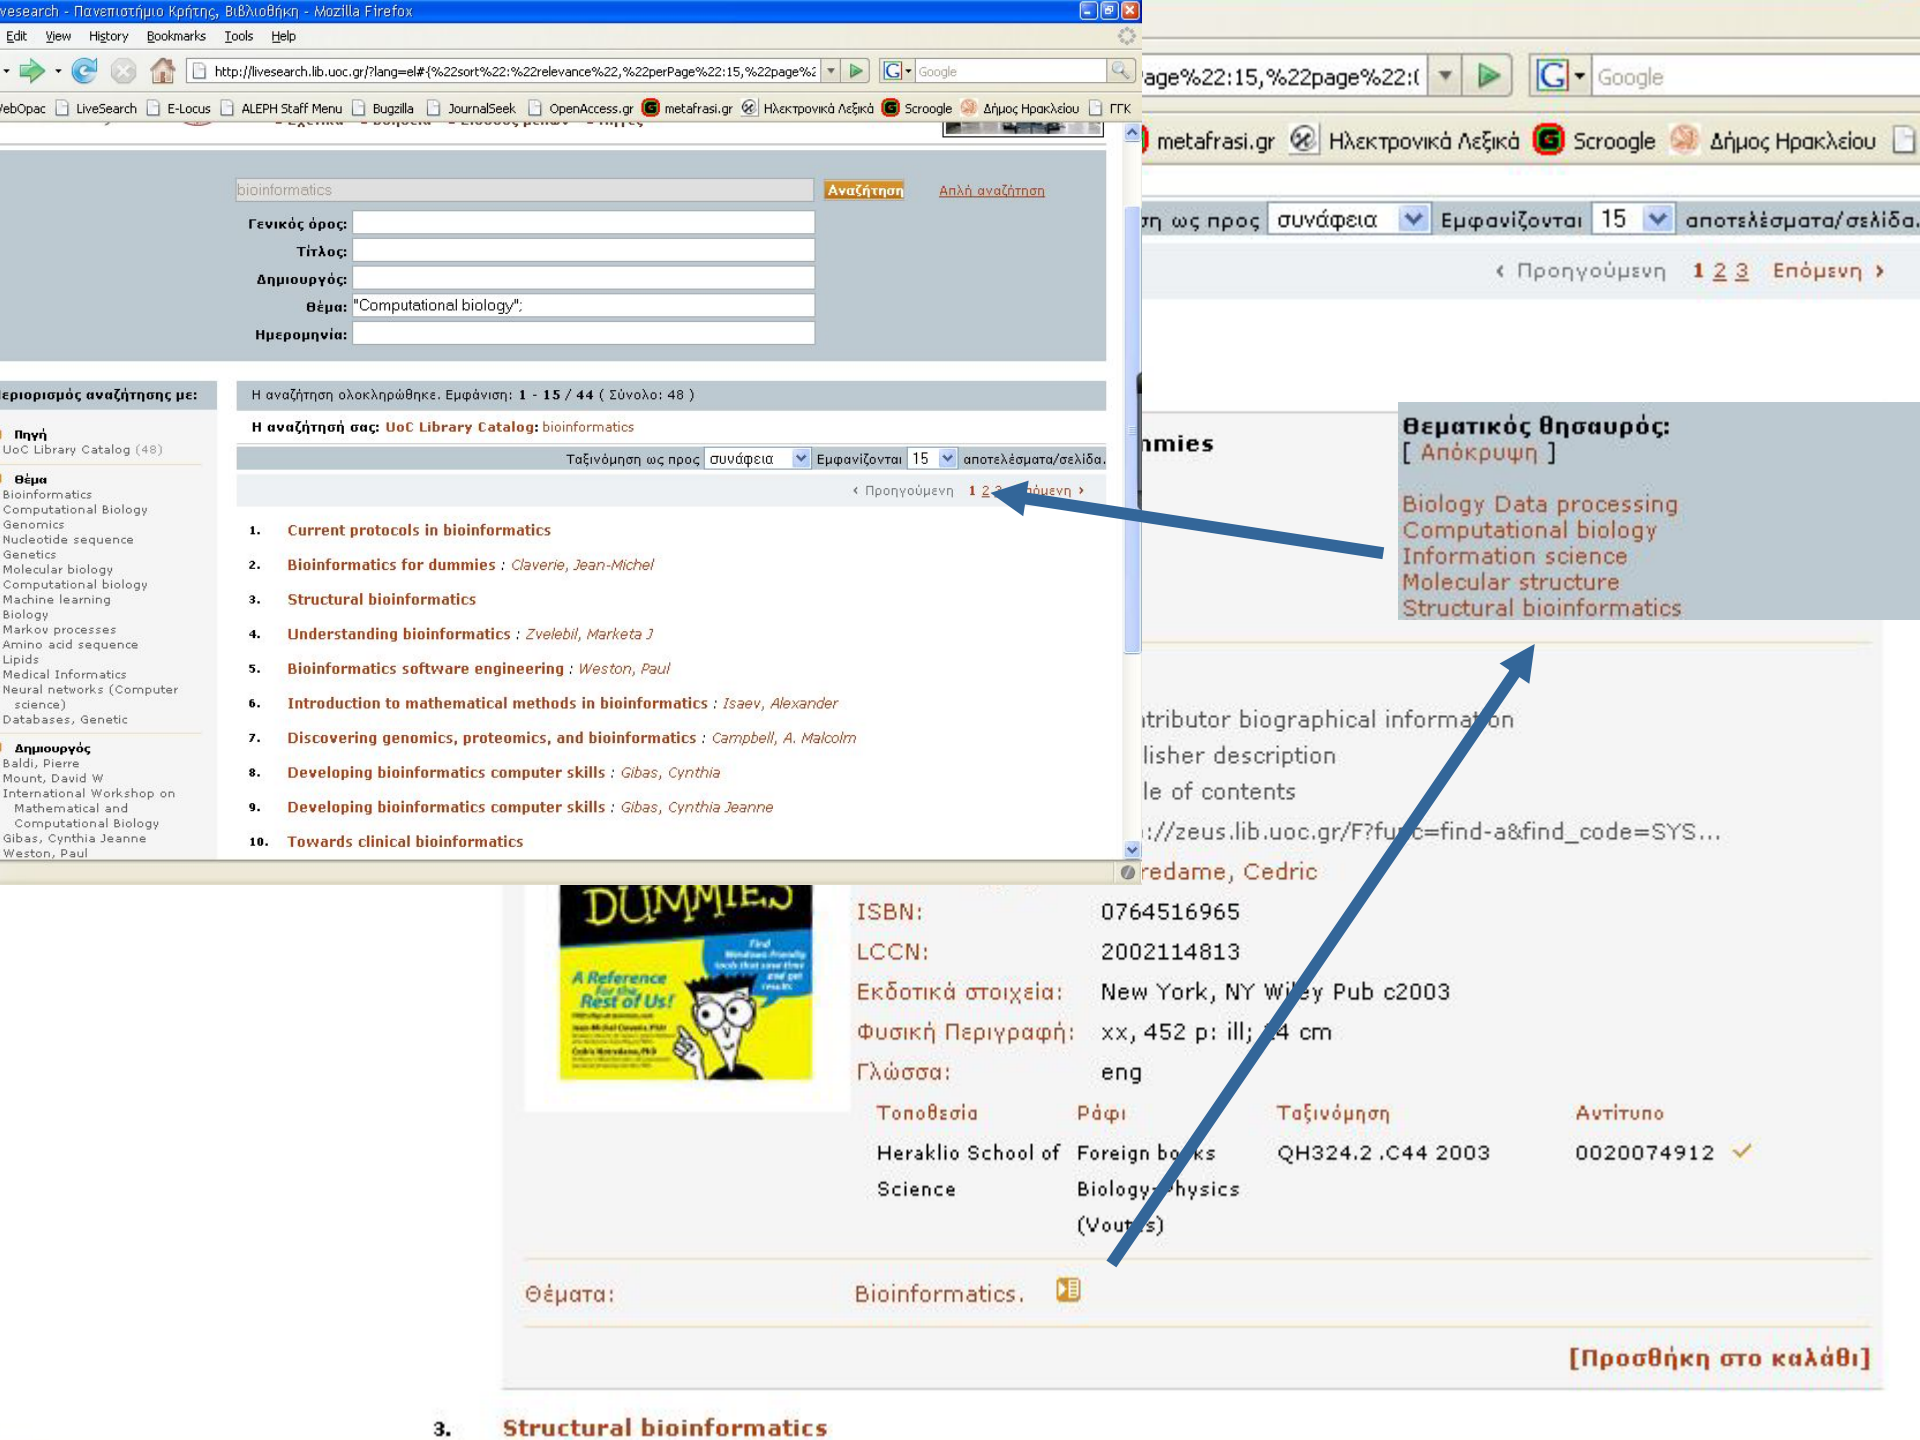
vesearch - Πανεπιστήμιο Κρήτης, Βιβλιοθήκη - Mozilla Firefox

Edit View History Bookmarks Tools Help

http://livesearch.lib.uoc.gr/?lang=el#{%22sort%22:%22relevance%22,%22perPage%22:15,%22page%2

Google

ebOpac LiveSearch E-Locus ALEPH Staff Menu Bugzilla JournalSeek OpenAccess.gr metafrasi.gr Ηλεκτρονικά Λεξικά Scroogle Δήμος Ηρακλείου ΓΤΚ

bioinformatics Αναζήτηση Απλή αναζήτηση

Γενικός όρος:
Τίτλος:
Δημιουργός:
Θέμα: "Computational biology";
Ημερομηνία:

εριορισμός αναζήτησης με:

Πηγή
UoC Library Catalog (48)

Θέμα
Bioinformatics
Computational Biology
Genomics
Nucleotide sequence
Genetics
Molecular biology
Computational biology
Machine learning
Biology
Markov processes
Amino acid sequence
Lipids
Medical Informatics
Neural networks (Computer science)
Databases, Genetic

Δημιουργός
Baldi, Pierre
Mount, David W
International Workshop on Mathematical and Computational Biology
Gibas, Cynthia Jeanne
Weston, Paul

Η αναζήτηση ολοκληρώθηκε. Εμφάνιση: 1 - 15 / 44 ( Σύνολο: 48 )

Η αναζήτησή σας: UoC Library Catalog: bioinformatics

Ταξινόμηση ως προς συνάφεια Εμφανίζονται 15 αποτελέσματα/σελίδα.

‹ Προηγούμενη 1 2 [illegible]όμενη ›

1. Current protocols in bioinformatics
2. Bioinformatics for dummies : Claverie, Jean-Michel
3. Structural bioinformatics
4. Understanding bioinformatics : Zvelebil, Marketa J
5. Bioinformatics software engineering : Weston, Paul
6. Introduction to mathematical methods in bioinformatics : Isaev, Alexander
7. Discovering genomics, proteomics, and bioinformatics : Campbell, A. Malcolm
8. Developing bioinformatics computer skills : Gibas, Cynthia
9. Developing bioinformatics computer skills : Gibas, Cynthia Jeanne
10. Towards clinical bioinformatics

age%22:15,%22page%22:( Google

metafrasi.gr Ηλεκτρονικά Λεξικά Scroogle Δήμος Ηρακλείου

η ως προς συνάφεια Εμφανίζονται 15 αποτελέσματα/σελίδα.

‹ Προηγούμενη 1 2 3 Επόμενη ›

mmies

Θεματικός θησαυρός:
[ Απόκρυψη ]

Biology Data processing
Computational biology
Information science
Molecular structure
Structural bioinformatics

tributor biographical information
lisher description
le of contents
://zeus.lib.uoc.gr/F?func=find-a&find_code=SYS...
redame, Cedric

DUMMIES
A Reference for the Rest of Us!

ISBN: 0764516965
LCCN: 2002114813
Εκδοτικά στοιχεία: New York, NY Wiley Pub c2003
Φυσική Περιγραφή: xx, 452 p: ill; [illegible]4 cm
Γλώσσα: eng

| Τοποθεσία | Ράφι | Ταξινόμηση | Αντίτυπο |
|---|---|---|---|
| Heraklio School of Science | Foreign books Biology-Physics (Vout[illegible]s) | QH324.2 .C44 2003 | 0020074912 |

Θέματα: Bioinformatics.

[Προσθήκη στο καλάθι]

3. Structural bioinformatics